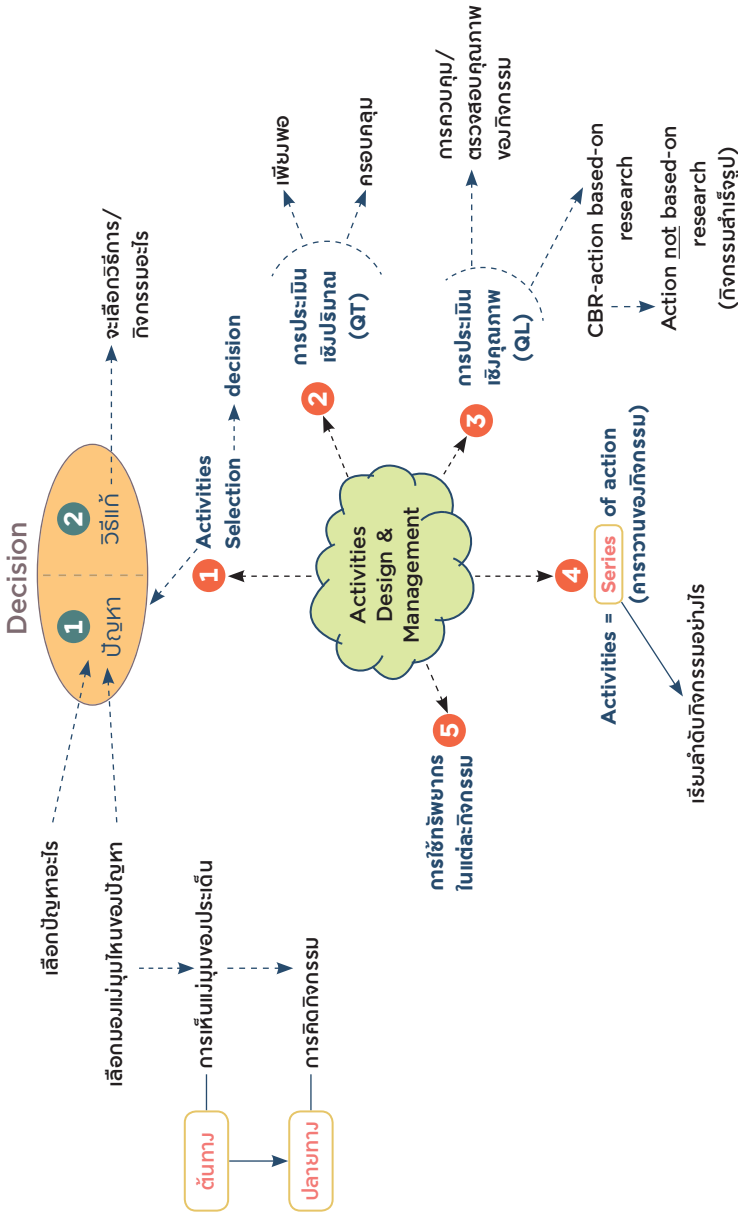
Decision

1 ปัญหา

2 วิธีแก้

จะเลือกวิธีการ/กิจกรรมอะไร

เลือกปัญหาอะไร

เลือกมองแง่มุมไหนของปัญหา

1 Activities Selection --- decision

Activities Design & Management

2 การประเมินเชิงปริมาณ (QT)

เพียงพอ

ครอบคลุม

3 การประเมินเชิงคุณภาพ (QL)

การควบคุม/ตรวจสอบคุณภาพของกิจกรรม

CBR-action based-on research

Action not based-on research (กิจกรรมสำเร็จรูป)

4 Activities = Series of action (การวางแผนของกิจกรรม)

เรียงลำดับกิจกรรมอย่างไร

5 การใช้ทรัพยากรในแต่ละกิจกรรม

ต้นทาง — การเห็นแง่มุมของประเด็น

ปลายทาง — การคิดกิจกรรม